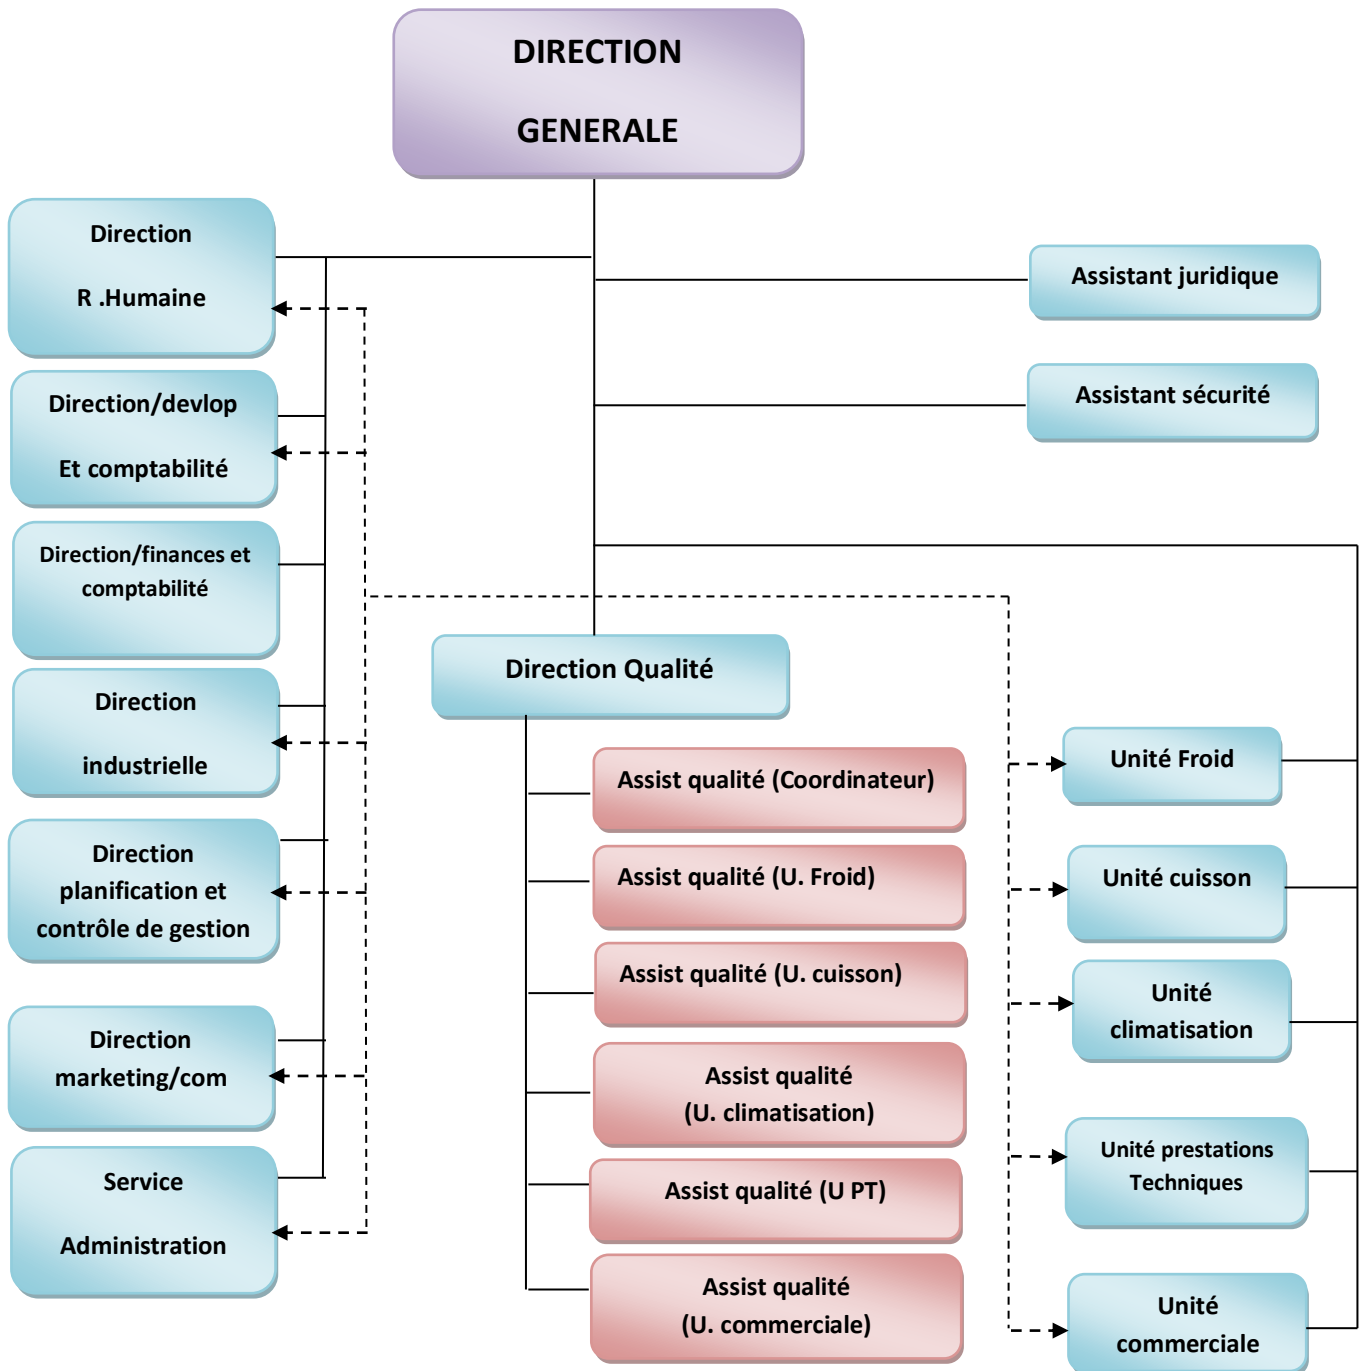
DIRECTION

GENERALE

Direction

R .Humaine

Direction/devlop

Et comptabilité

Direction/finances et comptabilité

Direction

industrielle

Direction planification et contrôle de gestion

Direction marketing/com

Service

Administration

Assistant juridique

Assistant sécurité

Direction Qualité

Assist qualité (Coordinateur)

Assist qualité (U. Froid)

Assist qualité (U. cuisson)

Assist qualité (U. climatisation)

Assist qualité (U PT)

Assist qualité (U. commerciale)

Unité Froid

Unité cuisson

Unité climatisation

Unité prestations Techniques

Unité commerciale